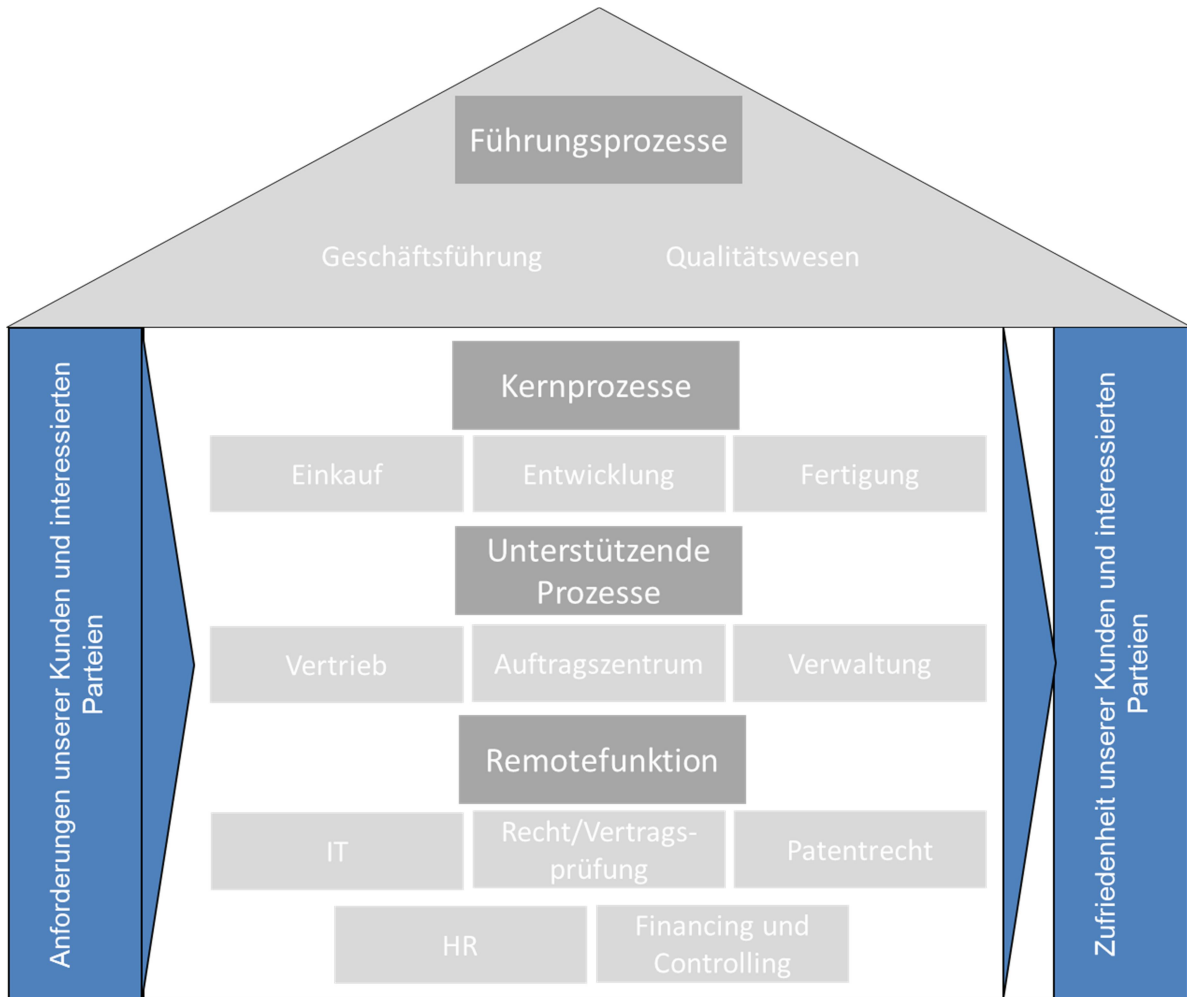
Führungsprozesse

Geschäftsführung

Qualitätswesen

Anforderungen unserer Kunden und interessierten Parteien

Kernprozesse

Einkauf

Entwicklung

Fertigung

Unterstützende Prozesse

Vertrieb

Auftragszentrum

Verwaltung

Remotefunktion

IT

Recht/Vertragsprüfung

Patentrecht

HR

Financing und Controlling

Zufriedenheit unserer Kunden und interessierten Parteien